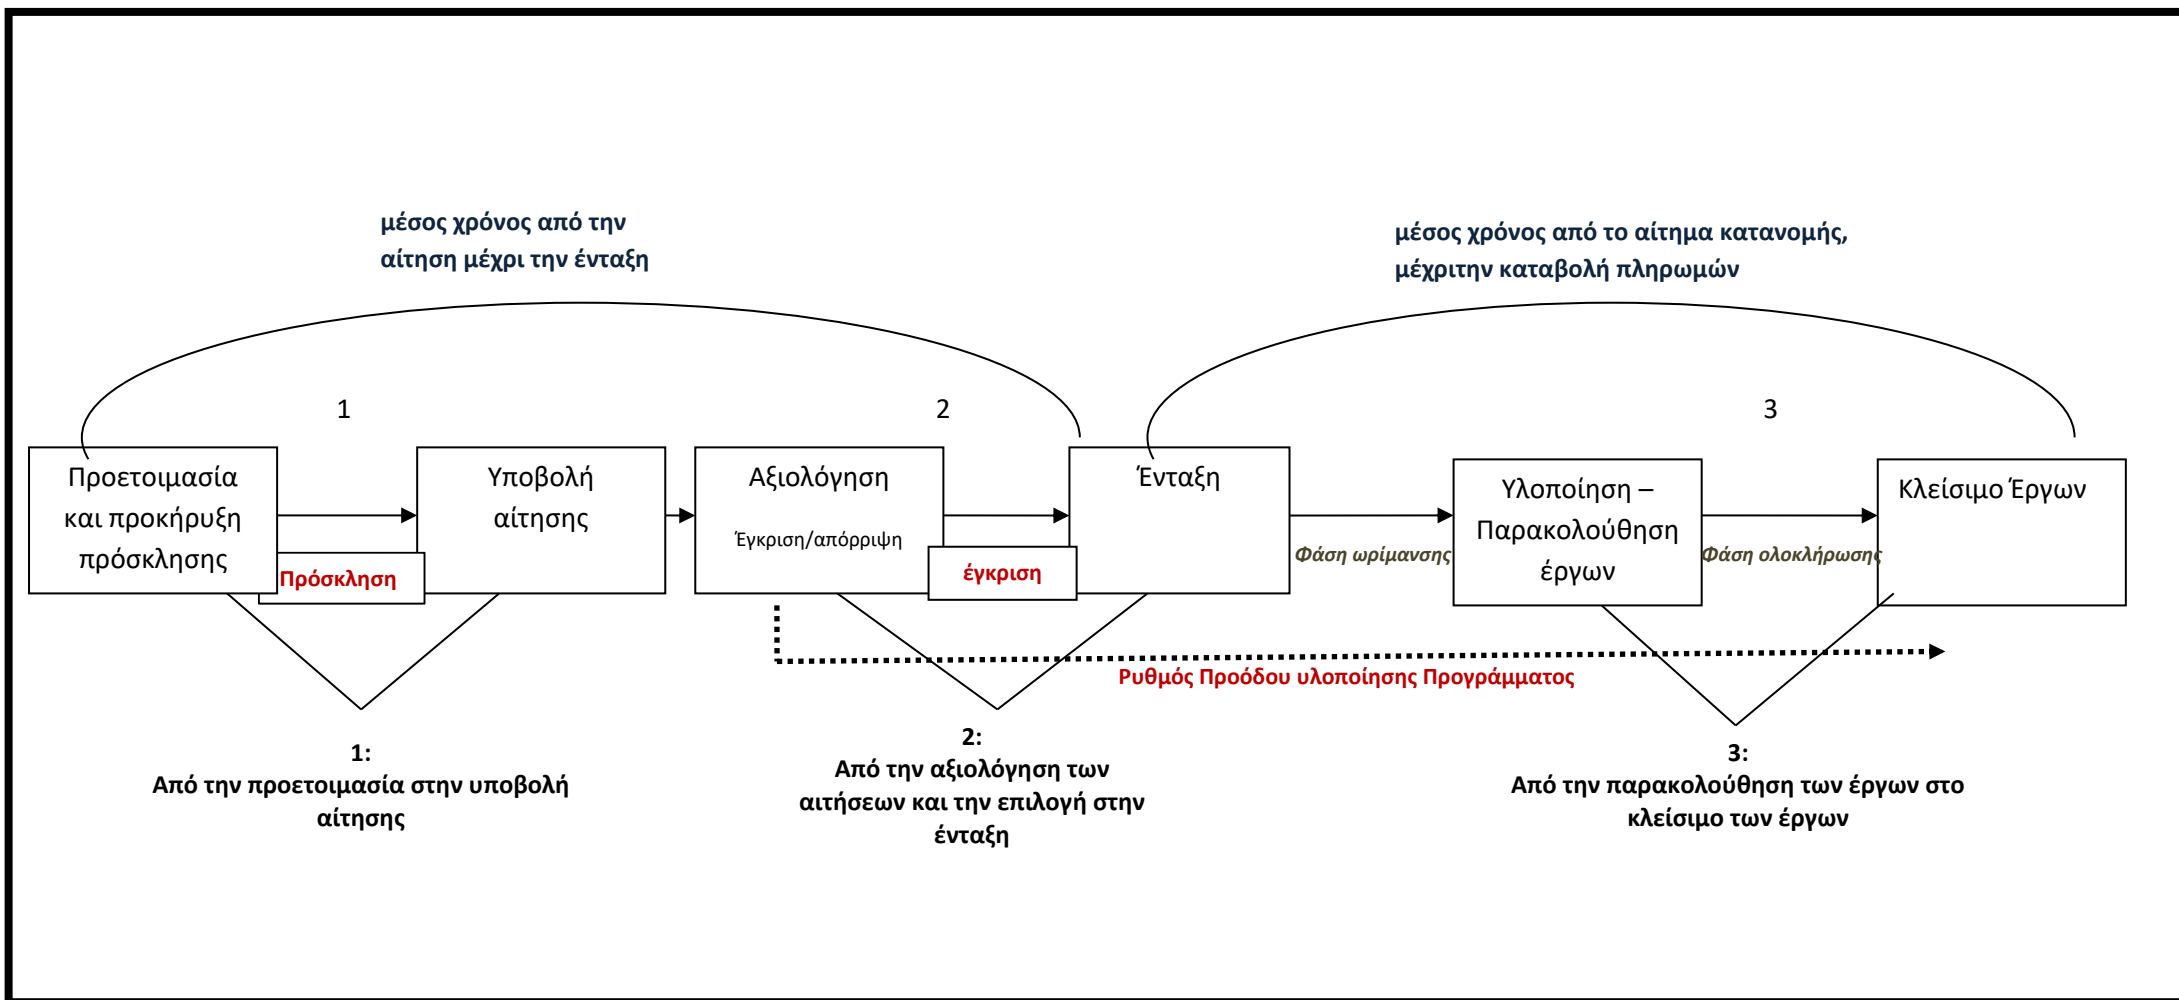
μέσος χρόνος από την αίτηση μέχρι την ένταξη

μέσος χρόνος από το αίτημα κατανομής, μέχριτην καταβολή πληρωμών

1

2

3

Προετοιμασία και προκήρυξη πρόσκλησης

Πρόσκληση

Υποβολή αίτησης

Αξιολόγηση

Έγκριση/απόρριψη

έγκριση

Ένταξη

Φάση ωρίμανσης

Υλοποίηση – Παρακολούθηση έργων

Φάση ολοκλήρωσης

Κλείσιμο Έργων

Ρυθμός Προόδου υλοποίησης Προγράμματος

1:
Από την προετοιμασία στην υποβολή αίτησης

2:
Από την αξιολόγηση των αιτήσεων και την επιλογή στην ένταξη

3:
Από την παρακολούθηση των έργων στο κλείσιμο των έργων